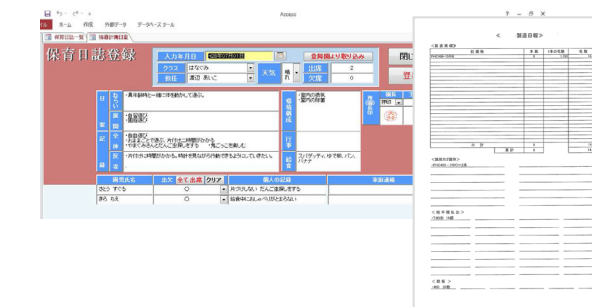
Access

ホーム 作成 外部データ データベースツール

保育日誌一覧 保育日誌登録

保育日誌登録

入力年月日 2020年09月18日

前日残より取り込み

クラス はなぐみ

担任 渡辺 あいこ

天気 晴

出席 2

欠席 0

閉じる

登録

日案記録

ねらい ・異年齢児と一緒に体を動かして遊ぶ。

活動内容 ・自由遊び ・園庭遊び

予想される子供の姿 ・自由遊び ・ホールで遊ぶ。外に出て体を動かして遊ぶ。 ・やまぐみさんとたんぽぽ組と一緒に遊ぶ

反省 ・外に出る時間が少なかった。時計を見ながら外遊びの時間を作ってあげたい。

環境構成 ・室内の換気 ・室内の整理

行事

給食 ・スパゲティ、ゆで卵、パン、バナナ

欠席児氏名 出欠 全て出席 クリア 個人の記録 家庭連絡

さとう すぐる ○ 片付けしない だんご虫探しをする

あら たえ ○ 給食中にはしゃべりがとまらない

< 園日報 >